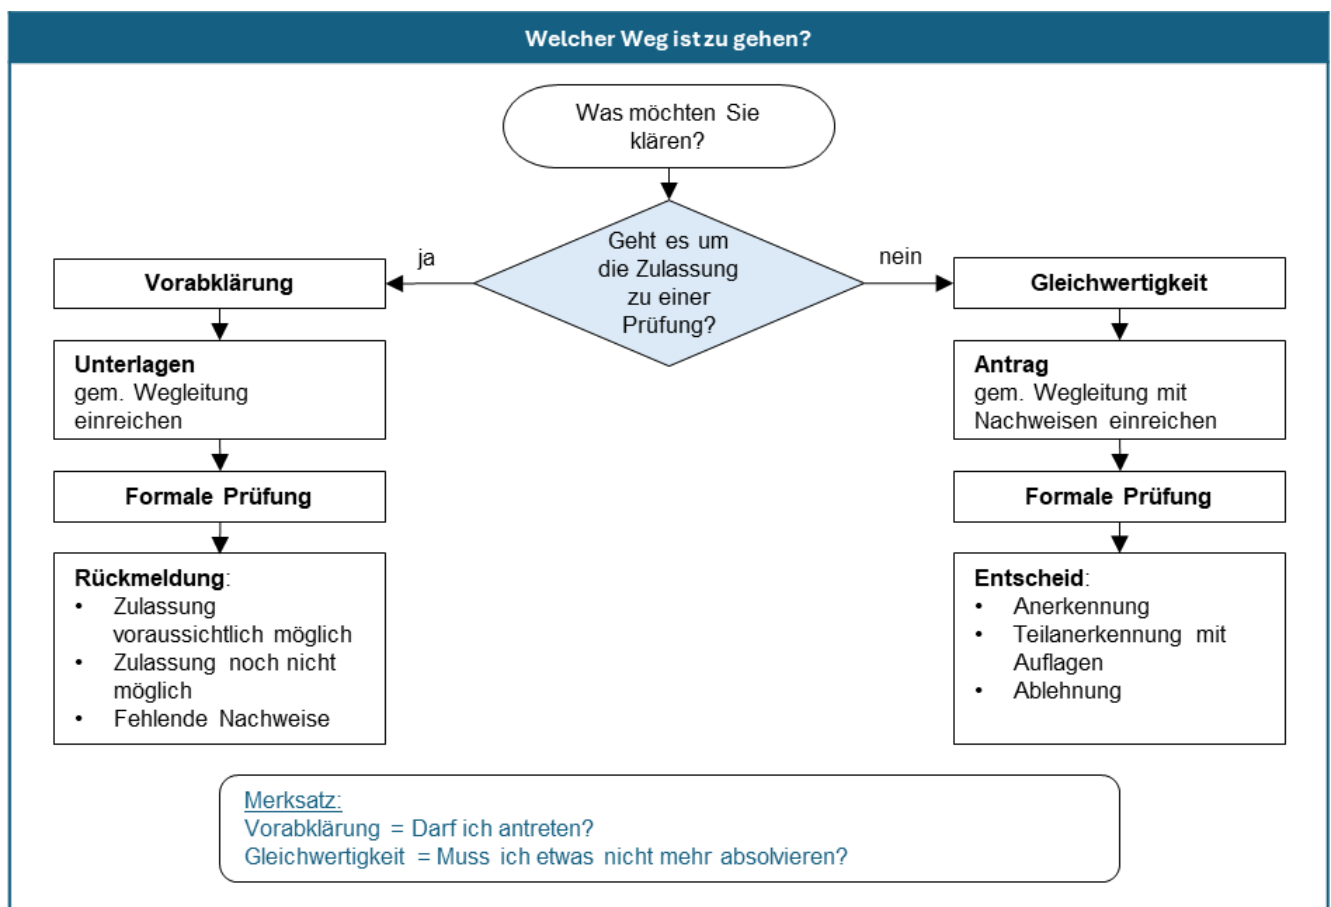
Welcher Weg ist zu gehen?

Was möchten Sie klären?

Geht es um die Zulassung zu einer Prüfung?

ja

nein

Vorabklärung

Unterlagen
gem. Wegleitung einreichen

Formale Prüfung

Rückmeldung:
- Zulassung voraussichtlich möglich
- Zulassung noch nicht möglich
- Fehlende Nachweise

Gleichwertigkeit

Antrag
gem. Wegleitung mit Nachweisen einreichen

Formale Prüfung

Entscheid:
- Anerkennung
- Teilanerkennung mit Auflagen
- Ablehnung

Merksatz:
Vorabklärung = Darf ich antreten?
Gleichwertigkeit = Muss ich etwas nicht mehr absolvieren?